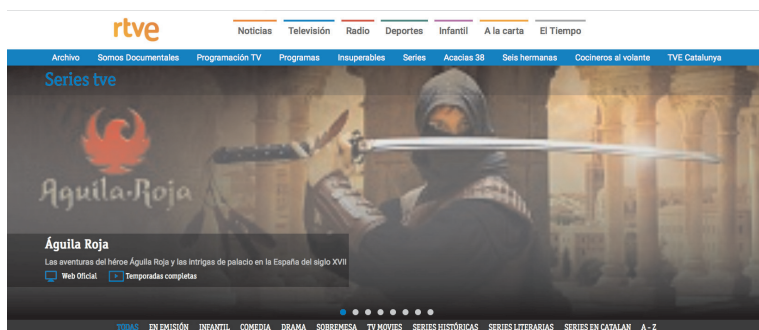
rtve

Noticias Televisión Radio Deportes Infantil A la carta El Tiempo

Archivo Somos Documentales Programación TV Programas Insuperables Series Acacias 38 Seis hermanas Cocineros al volante TVE Catalunya

Series tve

Águila Roja

Águila Roja

Las aventuras del héroe Águila Roja y las intrigas de palacio en la España del siglo XVII

Web Oficial Temporadas completas

TODAS EN EMISIÓN INFANTIL COMEDIA DRAMA SOBREMESA TV MOVIES SERIES HISTÓRICAS SERIES LITERARIAS SERIES EN CATALAN A - Z